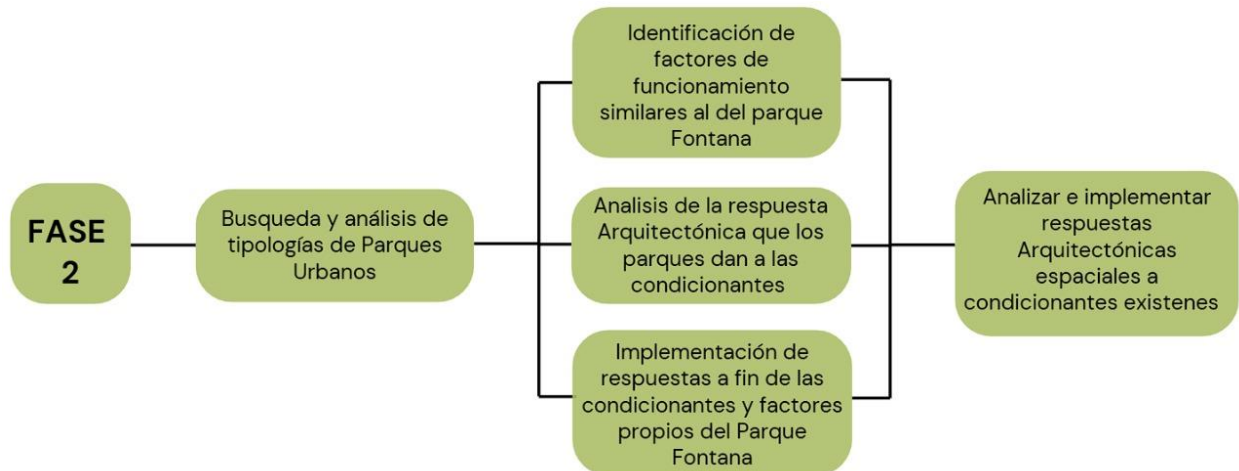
FASE 2

Busqueda y análisis de tipologías de Parques Urbanos

Identificación de factores de funcionamiento similares al del parque Fontana

Analisis de la respuesta Arquitectónica que los parques dan a las condicionantes

Implementación de respuestas a fin de las condicionantes y factores propios del Parque Fontana

Analizar e implementar respuestas Arquitectónicas espaciales a condicionantes existenes